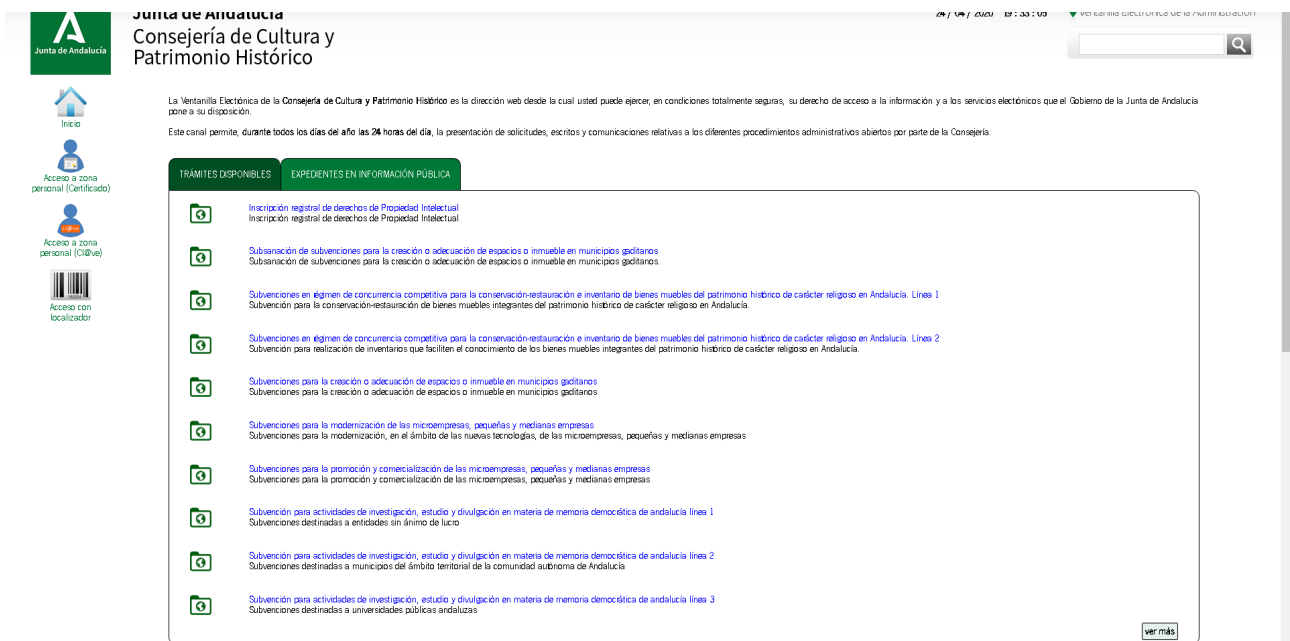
Junta de Andalucía

Junta de Andalucía
Consejería de Cultura y Patrimonio Histórico

24 / 04 / 2020 19 : 33 : 05

Ventanilla Electrónica de la Administración

Inicio

Acceso a zona personal (Certificado)

Acceso a zona personal (Cl@ve)

Acceso con localizador

La Ventanilla Electrónica de la Consejería de Cultura y Patrimonio Histórico es la dirección web desde la cual usted puede ejercer, en condiciones totalmente seguras, su derecho de acceso a la información y a los servicios electrónicos que el Gobierno de la Junta de Andalucía pone a su disposición.

Este canal permite, durante todos los días del año las 24 horas del día, la presentación de solicitudes, escritos y comunicaciones relativas a los diferentes procedimientos administrativos abiertos por parte de la Consejería.

TRÁMITES DISPONIBLES

EXPEDIENTES EN INFORMACIÓN PÚBLICA

Inscripción registral de derechos de Propiedad Intelectual
Inscripción registral de derechos de Propiedad Intelectual

Subsanación de subvenciones para la creación o adecuación de espacios o inmueble en municipios gaditanos
Subsanación de subvenciones para la creación o adecuación de espacios o inmueble en municipios gaditanos.

Subvenciones en égimen de concurrencia competitiva para la conservación-restauración e inventario de bienes muebles del patrimonio histórico de carácter religioso en Andalucía. Línea 1
Subvención para la conservación-restauración de bienes muebles integrantes del patrimonio histórico de carácter religioso en Andalucía.

Subvenciones en égimen de concurrencia competitiva para la conservación-restauración e inventario de bienes muebles del patrimonio histórico de carácter religioso en Andalucía. Línea 2
Subvención para realización de inventarios que faciliten el conocimiento de los bienes muebles integrantes del patrimonio histórico de carácter religioso en Andalucía.

Subvenciones para la creación o adecuación de espacios o inmueble en municipios gaditanos
Subvenciones para la creación o adecuación de espacios o inmueble en municipios gaditanos

Subvenciones para la modernización de las microempresas, pequeñas y medianas empresas
Subvenciones para la modernización, en el ámbito de las nuevas tecnologías, de las microempresas, pequeñas y medianas empresas

Subvenciones para la promoción y comercialización de las microempresas, pequeñas y medianas empresas
Subvenciones para la promoción y comercialización de las microempresas, pequeñas y medianas empresas

Subvención para actividades de investigación, estudio y divulgación en materia de memoria democrática de andalucía línea 1
Subvenciones destinadas a entidades sin ánimo de lucro

Subvención para actividades de investigación, estudio y divulgación en materia de memoria democrática de andalucía línea 2
Subvenciones destinadas a municipios del ámbito territorial de la comunidad autónoma de Andalucía

Subvención para actividades de investigación, estudio y divulgación en materia de memoria democrática de andalucía línea 3
Subvenciones destinadas a universidades públicas andaluzas

ver más